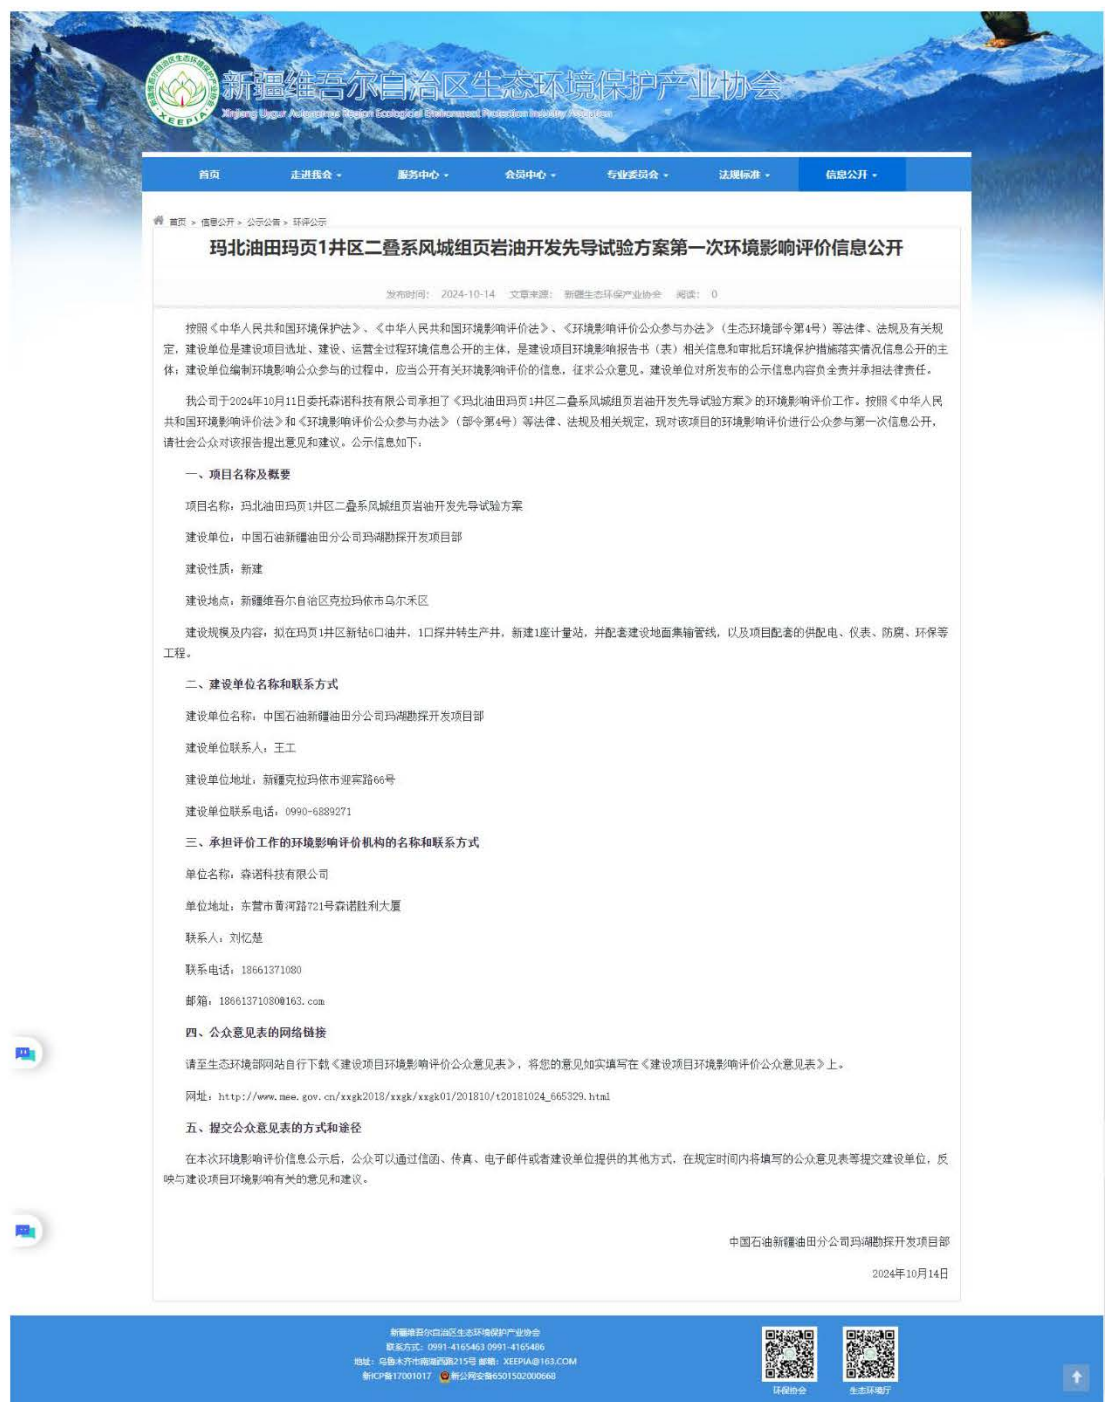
新疆维吾尔自治区生态环境保护产业协会
Xinjiang Uygur Autonomous Region Ecological Environment Protection Industry Association
XEEPIA

首页 走进我会 服务中心 会员中心 专业委员会 法规标准 信息公开

首页 > 信息公开 > 公示公告 > 环评公示

玛北油田玛页1井区二叠系风城组页岩油开发先导试验方案第一次环境影响评价信息公开

发布时间: 2024-10-14 文章来源: 新疆生态环保产业协会 阅读: 0

按照《中华人民共和国环境保护法》、《中华人民共和国环境影响评价法》、《环境影响评价公众参与办法》(生态环境部令第4号)等法律、法规及有关规定,建设单位是建设项目选址、建设、运营全过程环境信息公开的主体,是建设项目环境影响报告书(表)相关信息和审批后环境保护措施落实情况信息公开的主体;建设单位编制环境影响公众参与的过程中,应当公开有关环境影响评价的信息,征求公众意见。建设单位对所发布的公示信息内容负全责并承担法律责任。

我公司于2024年10月11日委托森诺科技有限公司承担了《玛北油田玛页1井区二叠系风城组页岩油开发先导试验方案》的环境影响评价工作。按照《中华人民共和国环境影响评价法》和《环境影响评价公众参与办法》(部令第4号)等法律、法规及相关规定,现对该项目的环境影响评价进行公众参与第一次信息公开,请社会公众对该报告提出意见和建议。公示信息如下:

一、项目名称及概要

项目名称:玛北油田玛页1井区二叠系风城组页岩油开发先导试验方案

建设单位:中国石油新疆油田分公司玛湖勘探开发项目部

建设性质:新建

建设地点:新疆维吾尔自治区克拉玛依市乌尔禾区

建设规模及内容:拟在玛页1井区新钻6口油井,1口探井转生产井,新建1座计量站,并配套建设地面集输管线,以及项目配套的供配电、仪表、防腐、环保等工程。

二、建设单位名称和联系方式

建设单位名称:中国石油新疆油田分公司玛湖勘探开发项目部

建设单位联系人:王工

建设单位地址:新疆克拉玛依市迎宾路66号

建设单位联系电话:0990-6889271

三、承担评价工作的环境影响评价机构的名称和联系方式

单位名称:森诺科技有限公司

单位地址:东营市黄河路721号森诺胜利大厦

联系人:刘亿楚

联系电话:18661371080

邮箱:18661371080@163.com

四、公众意见表的网络链接

请至生态环境部网站自行下载《建设项目环境影响评价公众意见表》,将您的意见如实填写在《建设项目环境影响评价公众意见表》上。

网址:http://www.mee.gov.cn/xxgk2018/xxgk/xxgk01/201810/t20181024_665329.html

五、提交公众意见表的方式和途径

在本次环境影响评价信息公示后,公众可以通过信函、传真、电子邮件或者建设单位提供的其他方式,在规定时间内将填写的公众意见表等提交建设单位,反映与建设项目环境影响有关的意见和建议。

中国石油新疆油田分公司玛湖勘探开发项目部

2024年10月14日

新疆维吾尔自治区生态环境保护产业协会
联系方式: 0991-4165463 0991-4165486
地址: 乌鲁木齐市南湖西路215号 邮箱: XEEPIA@163.COM
新ICP备17001017 新公网安备6501502000668

环保协会 生态环境厅